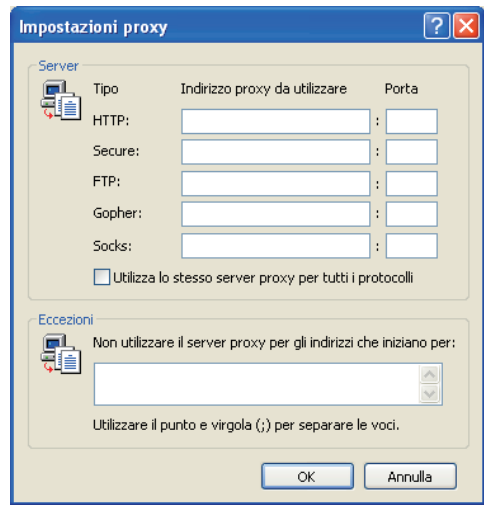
Impostazioni proxy

Server

Tipo Indirizzo proxy da utilizzare Porta

HTTP: :

Secure: :

FTP: :

Gopher: :

Socks: :

Utilizza lo stesso server proxy per tutti i protocolli

Eccezioni

Non utilizzare il server proxy per gli indirizzi che iniziano per:

Utilizzare il punto e virgola (;) per separare le voci.

OK Annulla